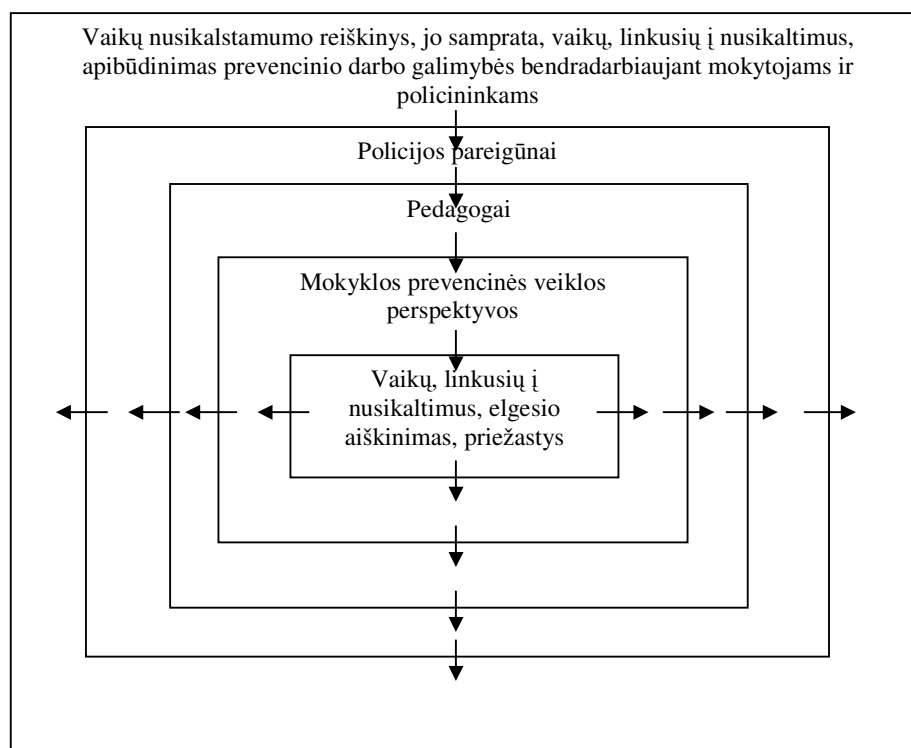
Vaikų nusikalstamumo reiškinys, jo samprata, vaikų, linkusių į nusikaltimus, apibūdinimas prevencinio darbo galimybės bendradarbiaujant mokytojams ir policininkams

Policijos pareigūnai

Pedagogai

Mokyklos prevencinės veiklos perspektyvos

Vaikų, linkusių į nusikaltimus, elgesio aiškinimas, priežastys